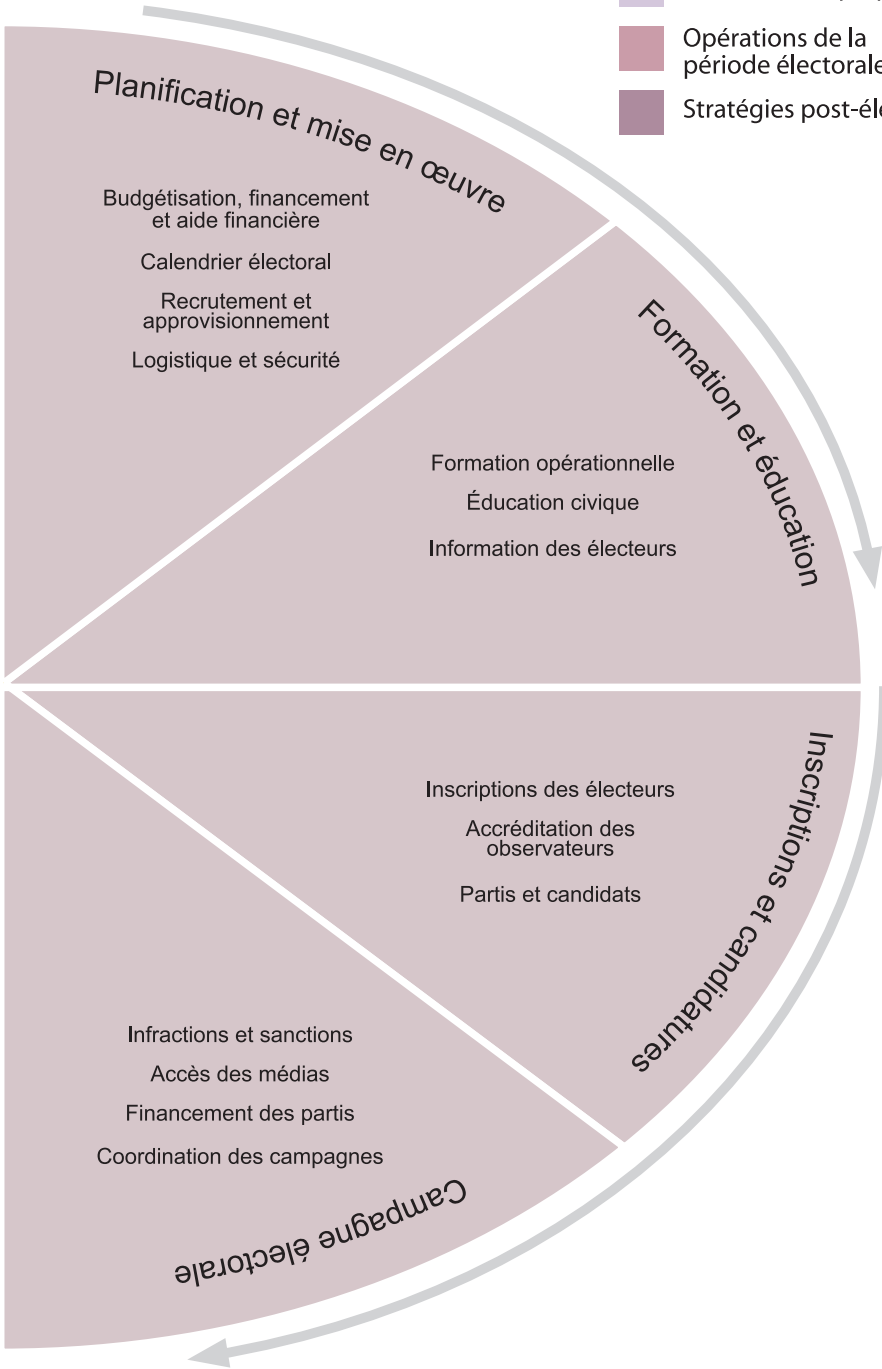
Opérations de la période électorale

Stratégies post-él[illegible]

Planification et mise en œuvre

Budgétisation, financement et aide financière

Calendrier électoral

Recrutement et approvisionnement

Logistique et sécurité

Formation et éducation

Formation opérationnelle

Éducation civique

Information des électeurs

Inscriptions et candidatures

Inscriptions des électeurs

Accréditation des observateurs

Partis et candidats

Infractions et sanctions

Accès des médias

Financement des partis

Coordination des campagnes

Campagne électorale